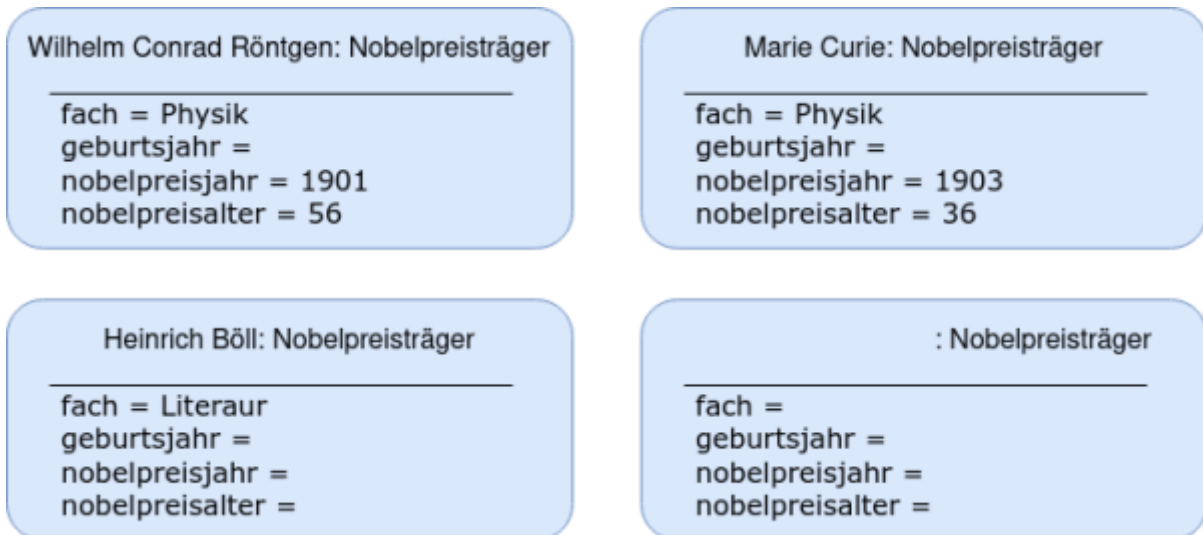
Wilhelm Conrad Röntgen: Nobelpreisträger

fach = Physik
geburtsjahr =
nobelpreisjahr = 1901
nobelpreisalter = 56

Marie Curie: Nobelpreisträger

fach = Physik
geburtsjahr =
nobelpreisjahr = 1903
nobelpreisalter = 36

Heinrich Böll: Nobelpreisträger

fach = Literaur
geburtsjahr =
nobelpreisjahr =
nobelpreisalter =

: Nobelpreisträger

fach =
geburtsjahr =
nobelpreisjahr =
nobelpreisalter =